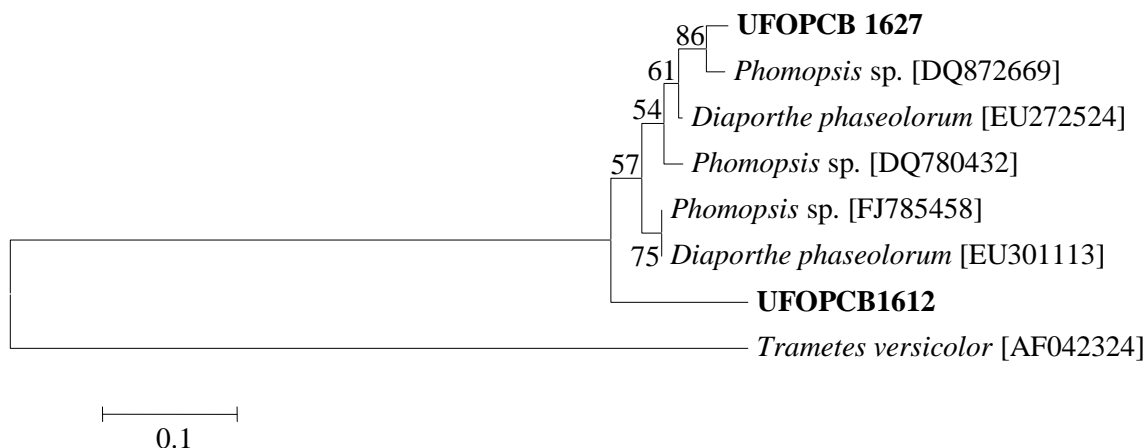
86 UFOPCB 1627

61 Phomopsis sp. [DQ872669]

54 Diaporthe phaseolorum [EU272524]

57 Phomopsis sp. [DQ780432]

Phomopsis sp. [FJ785458]

75 Diaporthe phaseolorum [EU301113]

UFOPCB1612

Trametes versicolor [AF042324]

0.1